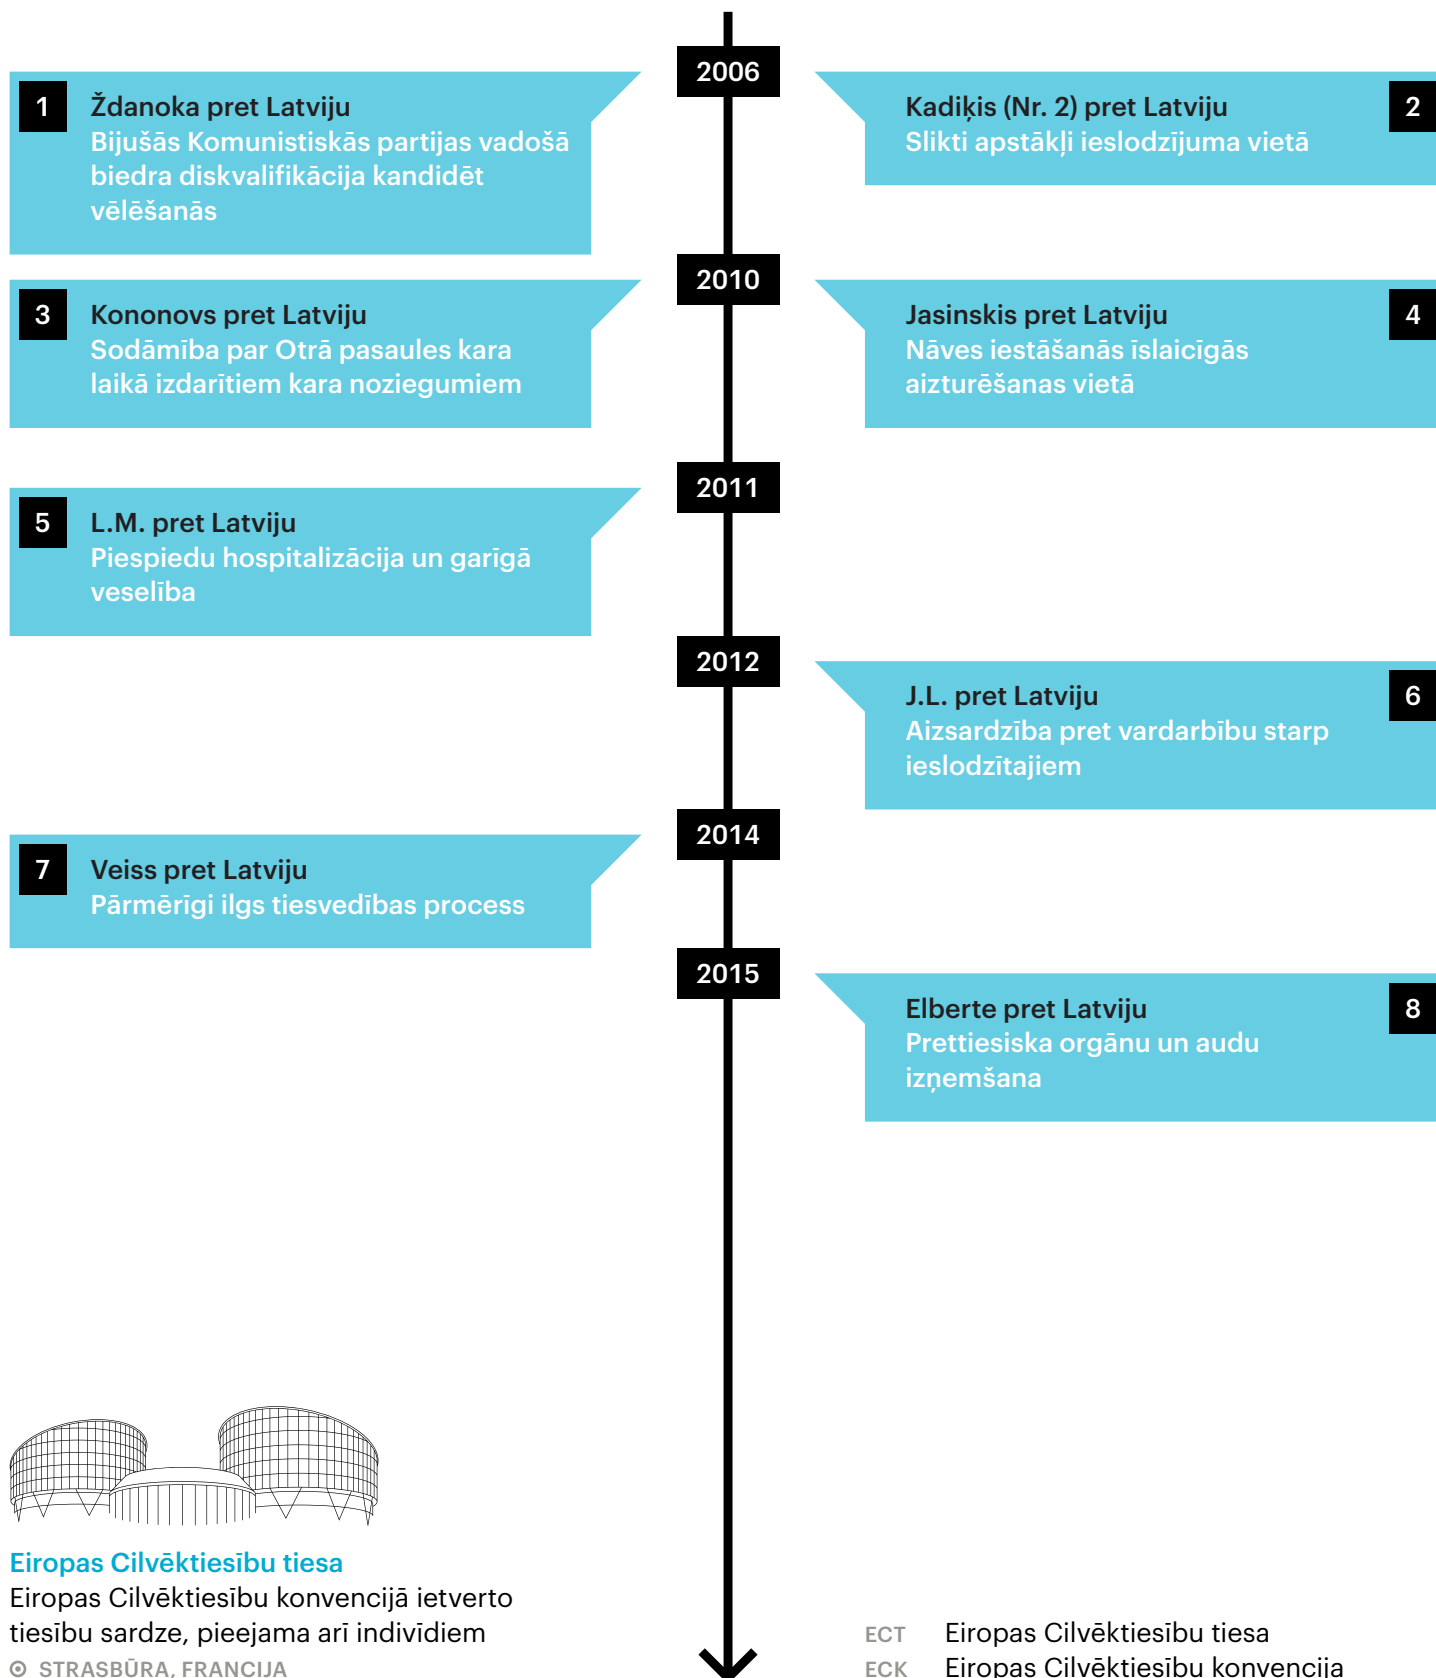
2006

1 Ždanoka pret Latviju
Bijušās Komunistiskās partijas vadošā biedra diskvalifikācija kandidēt vēlēšanās

Kadiķis (Nr. 2) pret Latviju
Slikti apstākļi ieslodzījuma vietā 2

2010

3 Kononovs pret Latviju
Sodāmība par Otrā pasaules kara laikā izdarītiem kara noziegumiem

Jasinskis pret Latviju
Nāves iestāšanās īslaicīgās aizturēšanas vietā 4

2011

5 L.M. pret Latviju
Piespiedu hospitalizācija un garīgā veselība

2012

J.L. pret Latviju
Aizsardzība pret vardarbību starp ieslodzītajiem 6

2014

7 Veiss pret Latviju
Pārmērīgi ilgs tiesvedības process

2015

Elberte pret Latviju
Prettiesiska orgānu un audu izņemšana 8

Eiropas Cilvēktiesību tiesa
Eiropas Cilvēktiesību konvencijā ietverto tiesību sardze, pieejama arī indivīdiem
STRASBŪRA, FRANCIJA

ECT Eiropas Cilvēktiesību tiesa
ECK Eiropas Cilvēktiesību konvencija